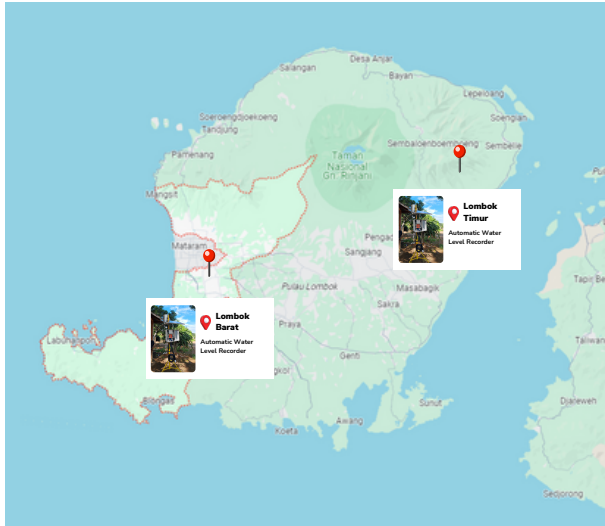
Desa Anjar
Salangan
Bayan
Lepelqang
Soerpengdjoekoeng
Tanjung
Sembalenbomenpang
Sembelie
Pamenang
Taman Nasional Gn. Rinjani
Mangsit
Lombok Timur
Automatic Water Level Recorder
Pengad
Mataram
Sangiang
Pulau Lombok
Masabagik
Tapir Be
Sakra
Lombok Barat
Automatic Water Level Recorder
Praya
Labuhanpoh
Taliwan
Genti
Kopi
Bilangan
Sunut
Djalewen
Awang
Koeta
Sedjorong